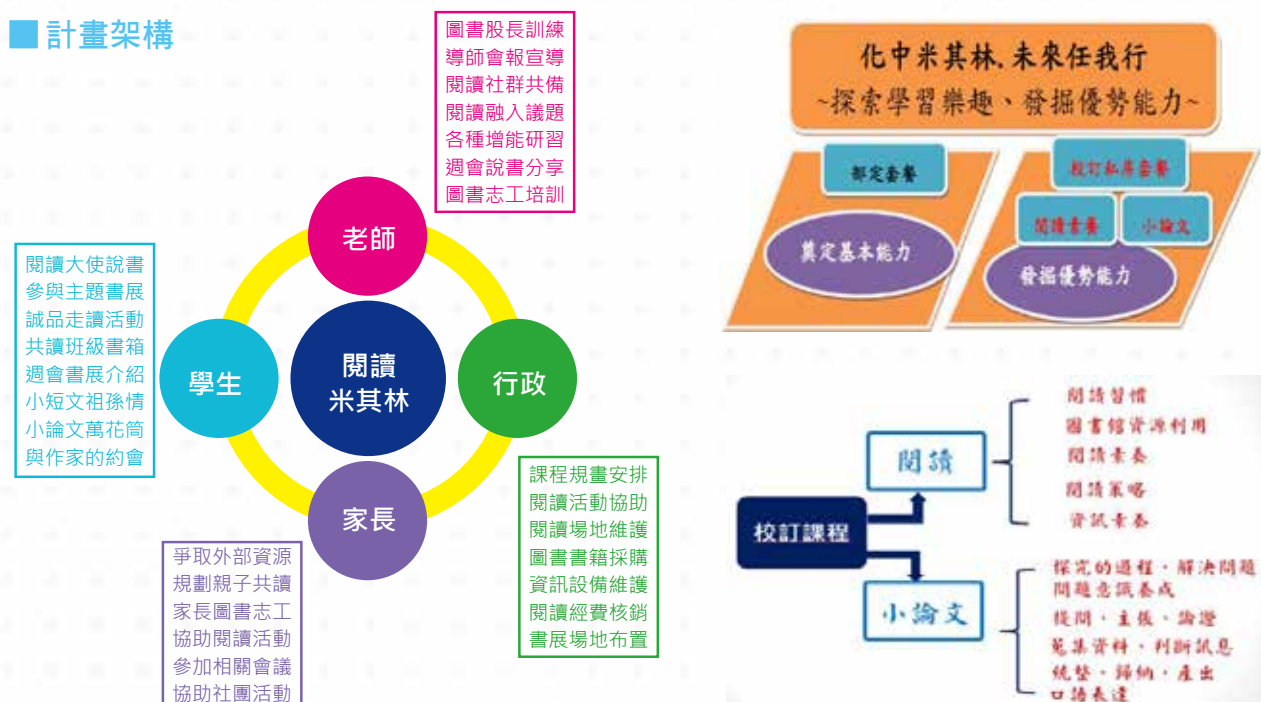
■計畫架構

圖書股長訓練
導師會報宣導
閱讀社群共備
閱讀融入議題
各種增能研習
週會說書分享
圖書志工培訓

閱讀大使說書
參與主題書展
誠品走讀活動
共讀班級書箱
週會書展介紹
小短文祖孫情
小論文萬花筒
與作家的約會

老師

學生

閱讀
米其林

行政

家長

課程規畫安排
閱讀活動協助
閱讀場地維護
圖書書籍採購
資訊設備維護
閱讀經費核銷
書展場地布置

爭取外部資源
規劃親子共讀
家長圖書志工
協助閱讀活動
參加相關會議
協助社團活動

化中米其林.未來任我行
~探索學習樂趣、發掘優勢能力~

部定素養

奠定基本能力

校訂私房素養

閱讀素養

小論文

發掘優勢能力

校訂課程

閱讀

閱讀習慣
圖書館資源利用
閱讀素養
閱讀策略
資訊素養

小論文

探究的過程・解決問題
問題意識養成
提問・主張・論證
蒐集資料・判斷訊息
統整・歸納・產出
口語表達